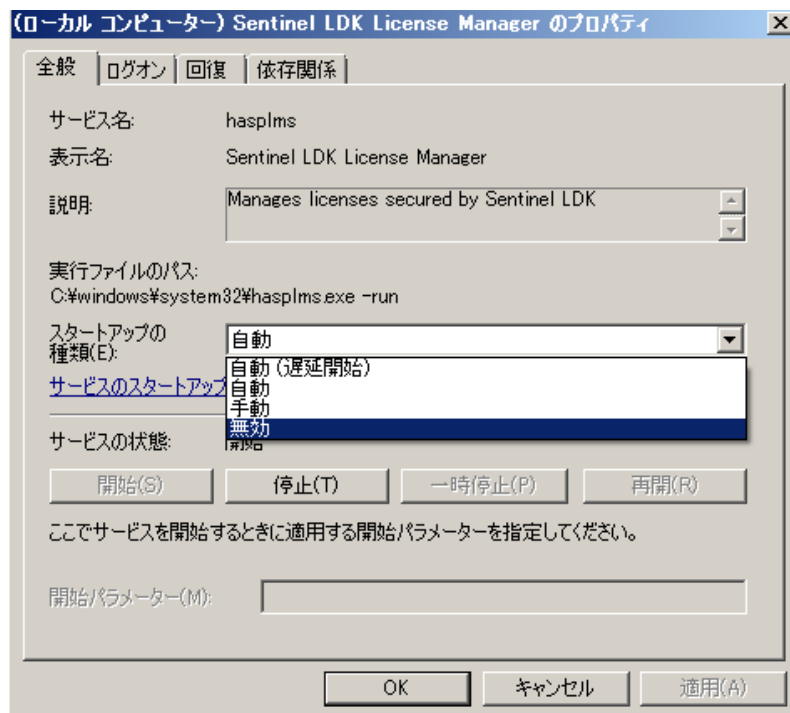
(ローカル コンピューター) Sentinel LDK License Manager のプロパティ

全般 | ログオン | 回復 | 依存関係

サービス名: hasplms

表示名: Sentinel LDK License Manager

説明: Manages licenses secured by Sentinel LDK

実行ファイルのパス:
C:¥windows¥system32¥hasplms.exe -run

スタートアップの種類(E): 自動

自動 (遅延開始)
自動
手動
無効

サービスのスタートアップ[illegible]

サービスの状態: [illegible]

開始(S) 停止(T) 一時停止(P) 再開(R)

ここでサービスを開始するときに適用する開始パラメーターを指定してください。

開始パラメーター(M):

OK キャンセル 適用(A)